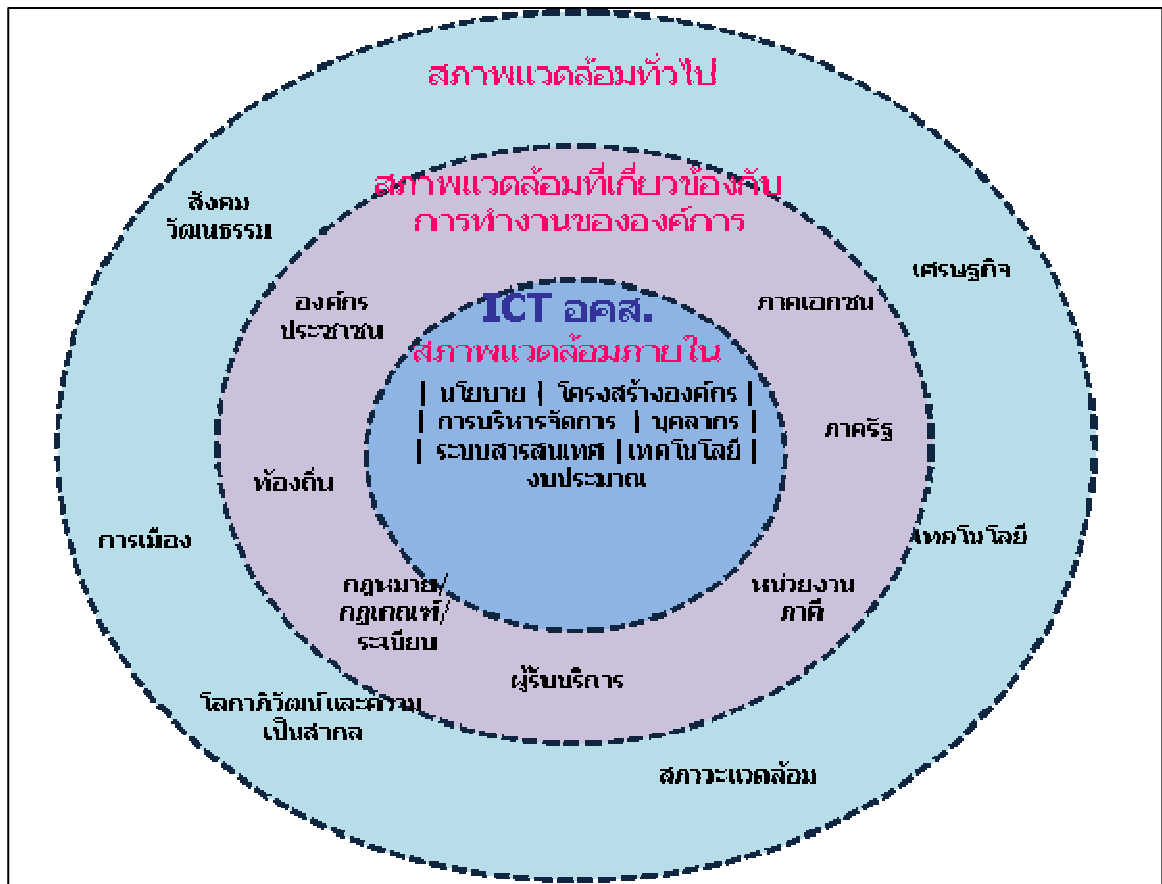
สภาพแวดล้อมทั่วไป

สภาพแวดล้อมที่เกี่ยวข้องกับการทำงานขององค์การ

ICT อคส.

สภาพแวดล้อมภายใน

| นโยบาย | โครงสร้างองค์กร |
| การบริหารจัดการ | บุคลากร |
| ระบบสารสนเทศ | เทคโนโลยี |
งบประมาณ

สังคม วัฒนธรรม

เศรษฐกิจ

องค์กรประชาชน

ภาคเอกชน

ภาครัฐ

ท้องถิ่น

การเมือง

เทคโนโลยี

กฎหมาย/กฎเกณฑ์/ระเบียบ

หน่วยงานภาคี

ผู้รับบริการ

โลกาภิวัฒน์และความเป็นสากล

สภาวะแวดล้อม